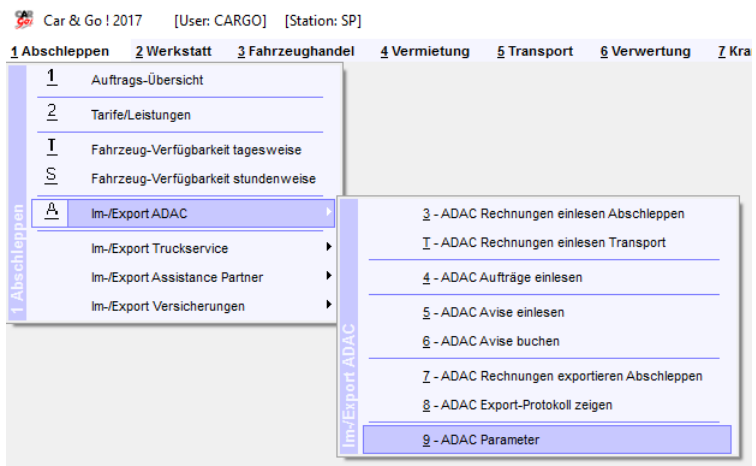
Car & Go ! 2017 [User: CARGO] [Station: SP]

1 Abschleppen 2 Werkstatt 3 Fahrzeughandel 4 Vermietung 5 Transport 6 Verwertung 7 Kra

1 Abschleppen

1 Auftrags-Übersicht

2 Tarife/Leistungen

T Fahrzeug-Verfügbarkeit tagesweise

S Fahrzeug-Verfügbarkeit stundenweise

A Im-/Export ADAC

Im-/Export Truckservice

Im-/Export Assistance Partner

Im-/Export Versicherungen

Im-/Export ADAC

3 - ADAC Rechnungen einlesen Abschleppen

T - ADAC Rechnungen einlesen Transport

4 - ADAC Aufträge einlesen

5 - ADAC Avise einlesen

6 - ADAC Avise buchen

7 - ADAC Rechnungen exportieren Abschleppen

8 - ADAC Export-Protokoll zeigen

9 - ADAC Parameter